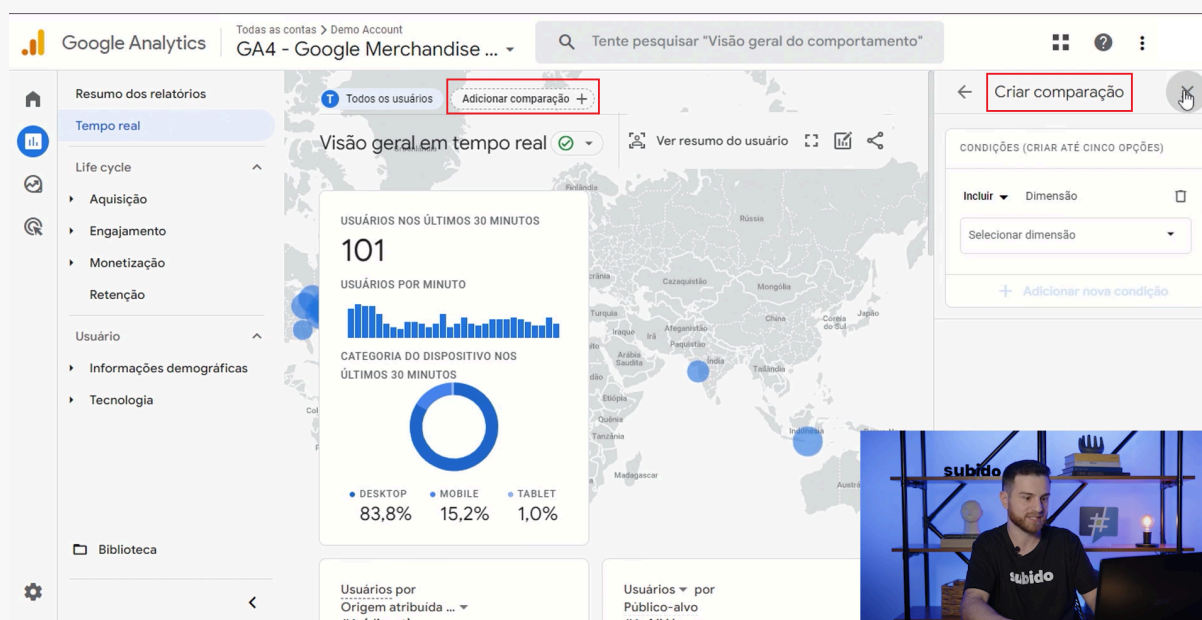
Google Analytics
Todas as contas > Demo Account
GA4 - Google Merchandise ...
Tente pesquisar "Visão geral do comportamento"

Resumo dos relatórios
Tempo real
Life cycle
Aquisição
Engajamento
Monetização
Retenção
Usuário
Informações demográficas
Tecnologia
Biblioteca

T Todos os usuários
Adicionar comparação +
Visão geral em tempo real
Ver resumo do usuário

USUÁRIOS NOS ÚLTIMOS 30 MINUTOS
101
USUÁRIOS POR MINUTO
CATEGORIA DO DISPOSITIVO NOS ÚLTIMOS 30 MINUTOS
DESKTOP 83,8%
MOBILE 15,2%
TABLET 1,0%

Finlândia
Rússia
Cazaquistão
Mongólia
Turquia
Iraque
Irã
Afeganistão
China
Coreia do Sul
Japão
Arábia Saudita
Índia
Tailândia
Etiópia
Quênia
Tanzânia
Indonésia
Madagascar

Usuários por
Origem atribuída ...
Usuários por
Público-alvo

Criar comparação
CONDIÇÕES (CRIAR ATÉ CINCO OPÇÕES)
Incluir
Dimensão
Selecionar dimensão
+ Adicionar nova condição

subido
subido